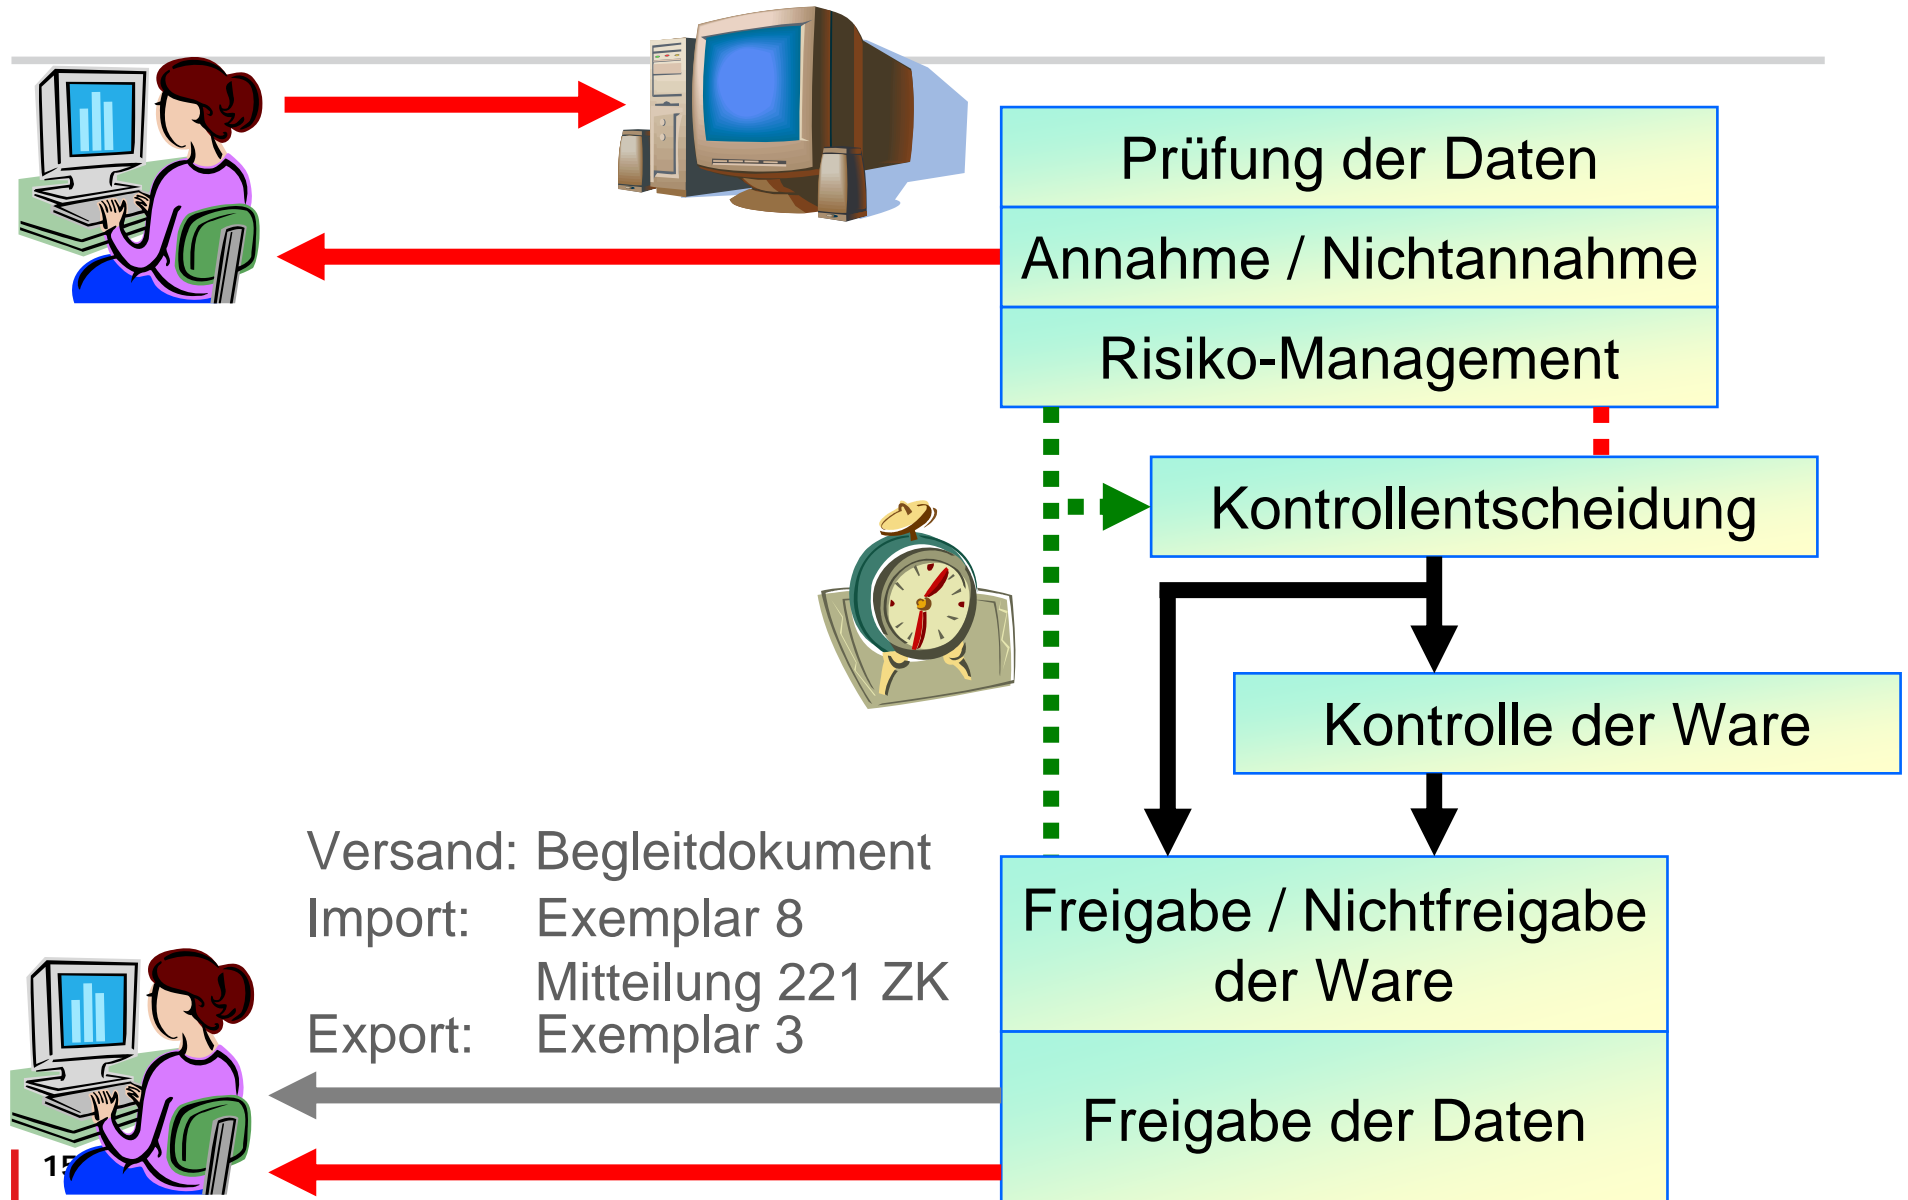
Prüfung der Daten

Annahme / Nichtannahme

Risiko-Management

Kontrollentscheidung

Kontrolle der Ware

Versand: Begleitdokument
Import: Exemplar 8
Mitteilung 221 ZK
Export: Exemplar 3

Freigabe / Nichtfreigabe der Ware

Freigabe der Daten

15